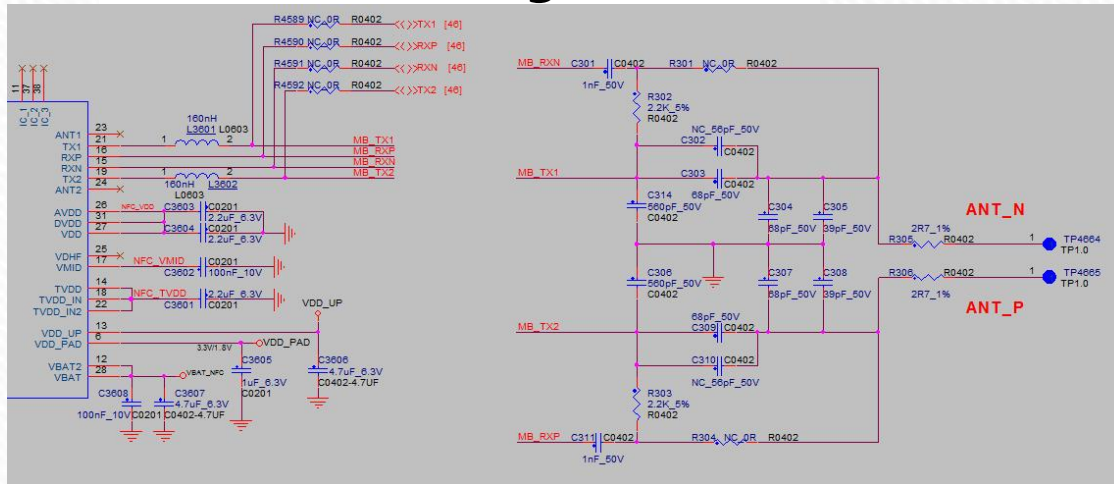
R4589 NC_0R R0402 TX1 [46]
R4590 NC_0R R0402 RXP [46]
R4591 NC_0R R0402 RXN [46]
R4592 NC_0R R0402 TX2 [46]

IC_1 IC_2 IC_3
11 37 38

ANT1 23
TX1 21
RXP 16
RXN 15
TX2 19
ANT2 24

160nH
1 L3601 L0603 2
MB_TX1
MB_RXP
MB_RXN
MB_TX2
1 2
160nH L3602
L0603

AVDD 26
DVDD 31
VDD 27
NFC_VDD C3603 C0201 2.2uF_6.3V
C3604 C0201 2.2uF_6.3V

VDHF 25
VMID 17
NFC_VMID C0201
C3602 100nF_10V

TVDD 14
TVDD_IN 18
TVDD_IN2 22
NFC_TVDD 2.2uF_6.3V
C3601 C0201

VDD_UP
VDD_UP 13
VDD_PAD 6
VDD_PAD
3.3V/1.8V
C3605
1uF_6.3V
C0201
C3606
4.7uF_6.3V
C0402-4.7UF

VBAT2 12
VBAT 28
VBAT_NFC
C3608
100nF_10V C0201
C3607
4.7uF_6.3V
C0402-4.7UF

MB_RXN C301 C0402 R301 NC_0R R0402
1nF_50V
R302
2.2K_5%
R0402
NC_56pF_50V
C302
C0402
MB_TX1
C303
C0402
68pF_50V
C314
560pF_50V
C0402
C304
68pF_50V
C305
39pF_50V
ANT_N
2R7_1%
R305 R0402
1 TP4664
TP1.0
C306
560pF_50V
C0402
C307
68pF_50V
C308
39pF_50V
R306 R0402
2R7_1%
1 TP4665
TP1.0
ANT_P
68pF_50V
MB_TX2
C309 C0402
C310 C0402
NC_56pF_50V
R303
2.2K_5%
R0402
MB_RXP C311 C0402 R304 NC_0R R0402
1nF_50V